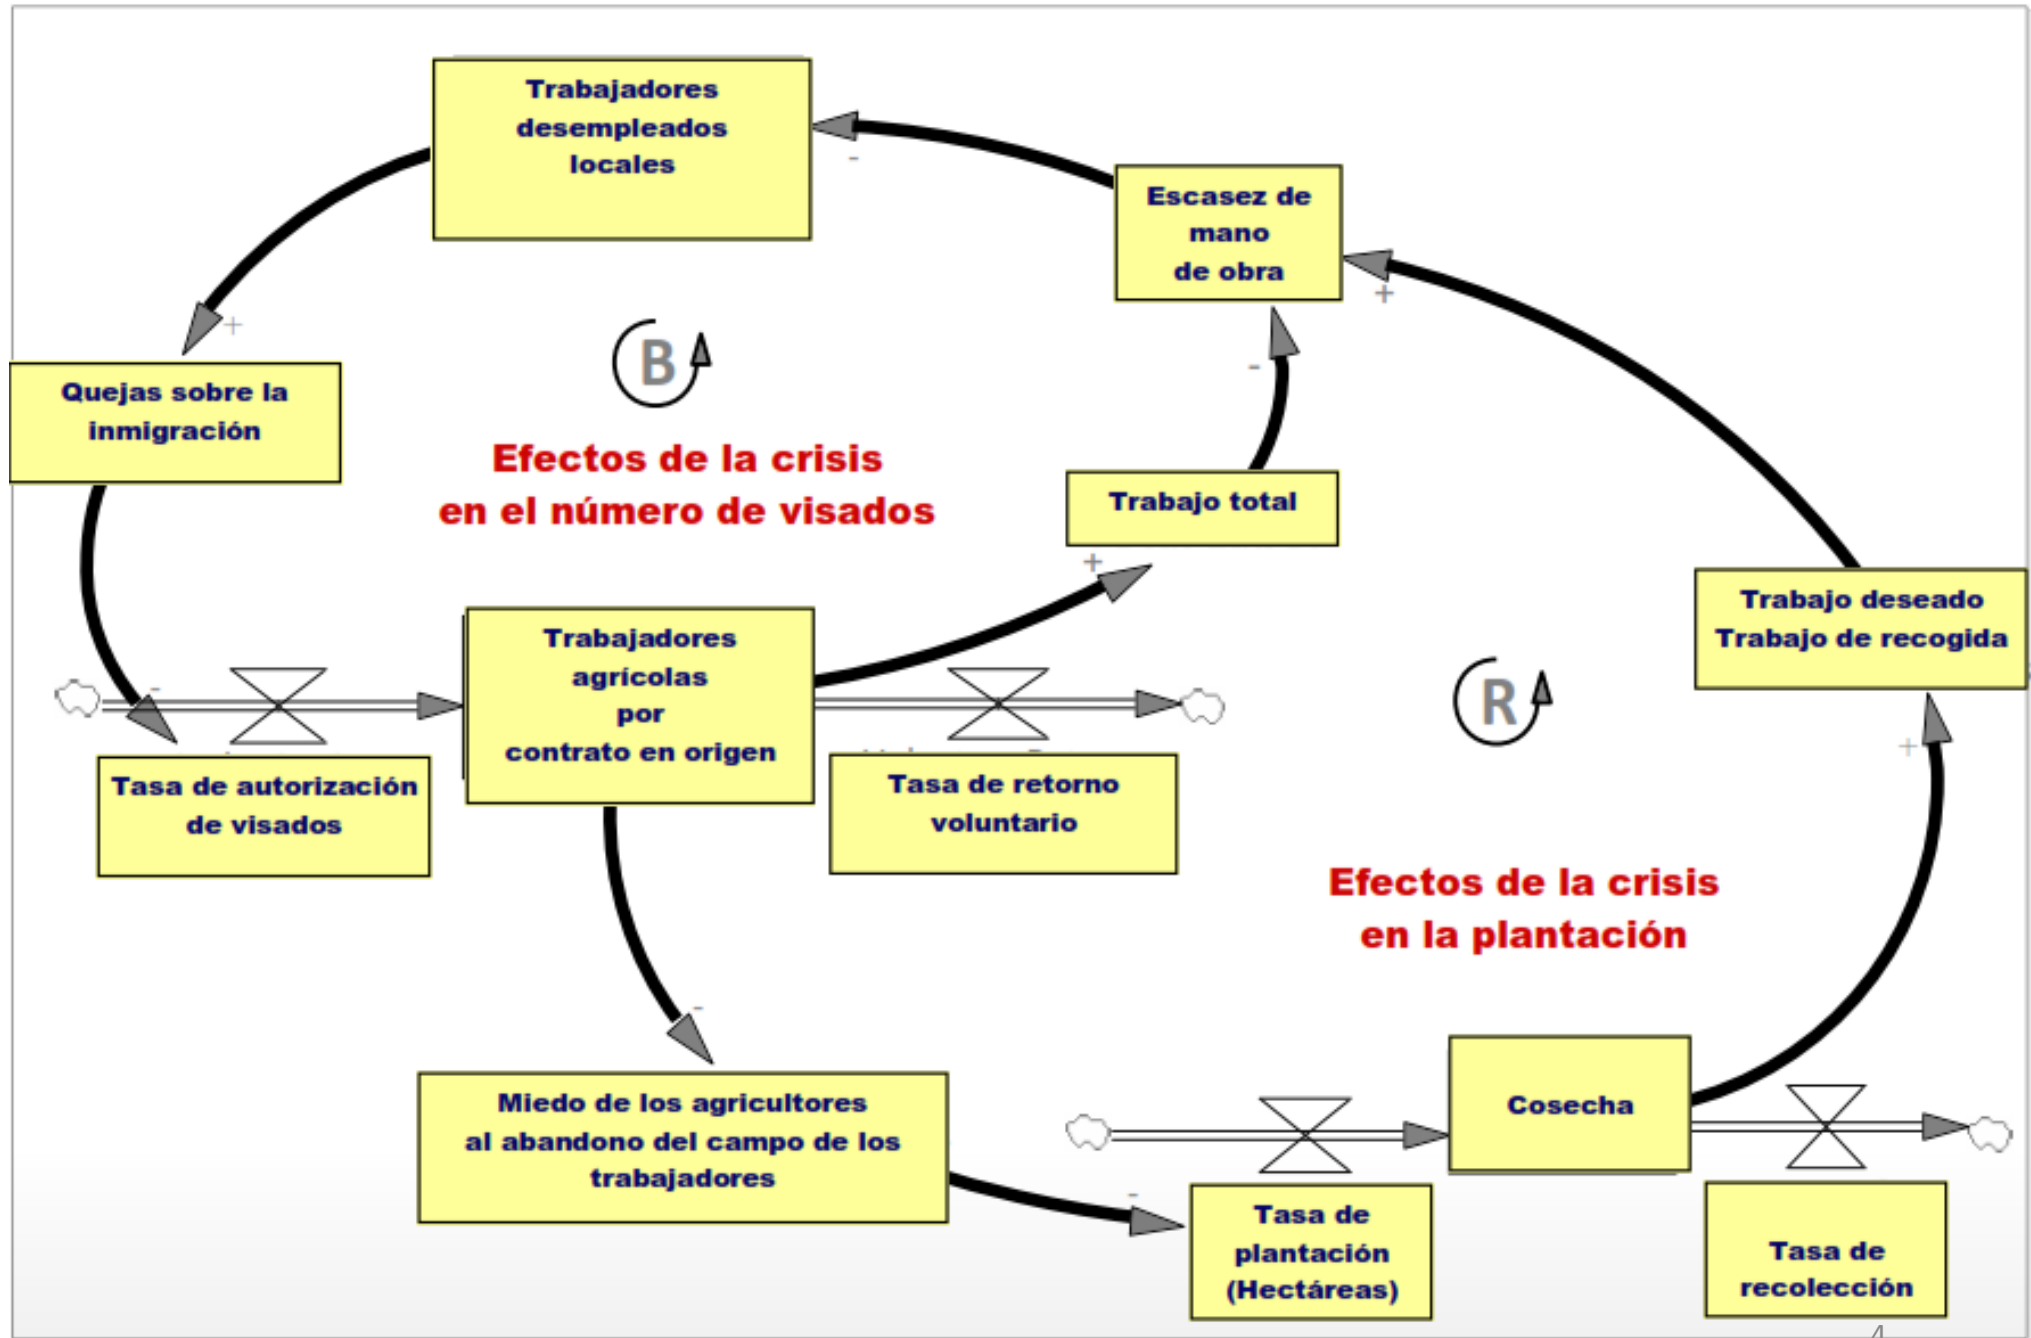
Trabajadores desempleados locales

Escasez de mano de obra

Quejas sobre la inmigración

B

Efectos de la crisis en el número de visados

Trabajo total

Trabajadores agrícolas por contrato en origen

Trabajo deseado Trabajo de recogida

R

Tasa de autorización de visados

Tasa de retorno voluntario

Efectos de la crisis en la plantación

Miedo de los agricultores al abandono del campo de los trabajadores

Cosecha

Tasa de plantación (Hectáreas)

Tasa de recolección

-
+
+
-
+
-
-
+
-
+